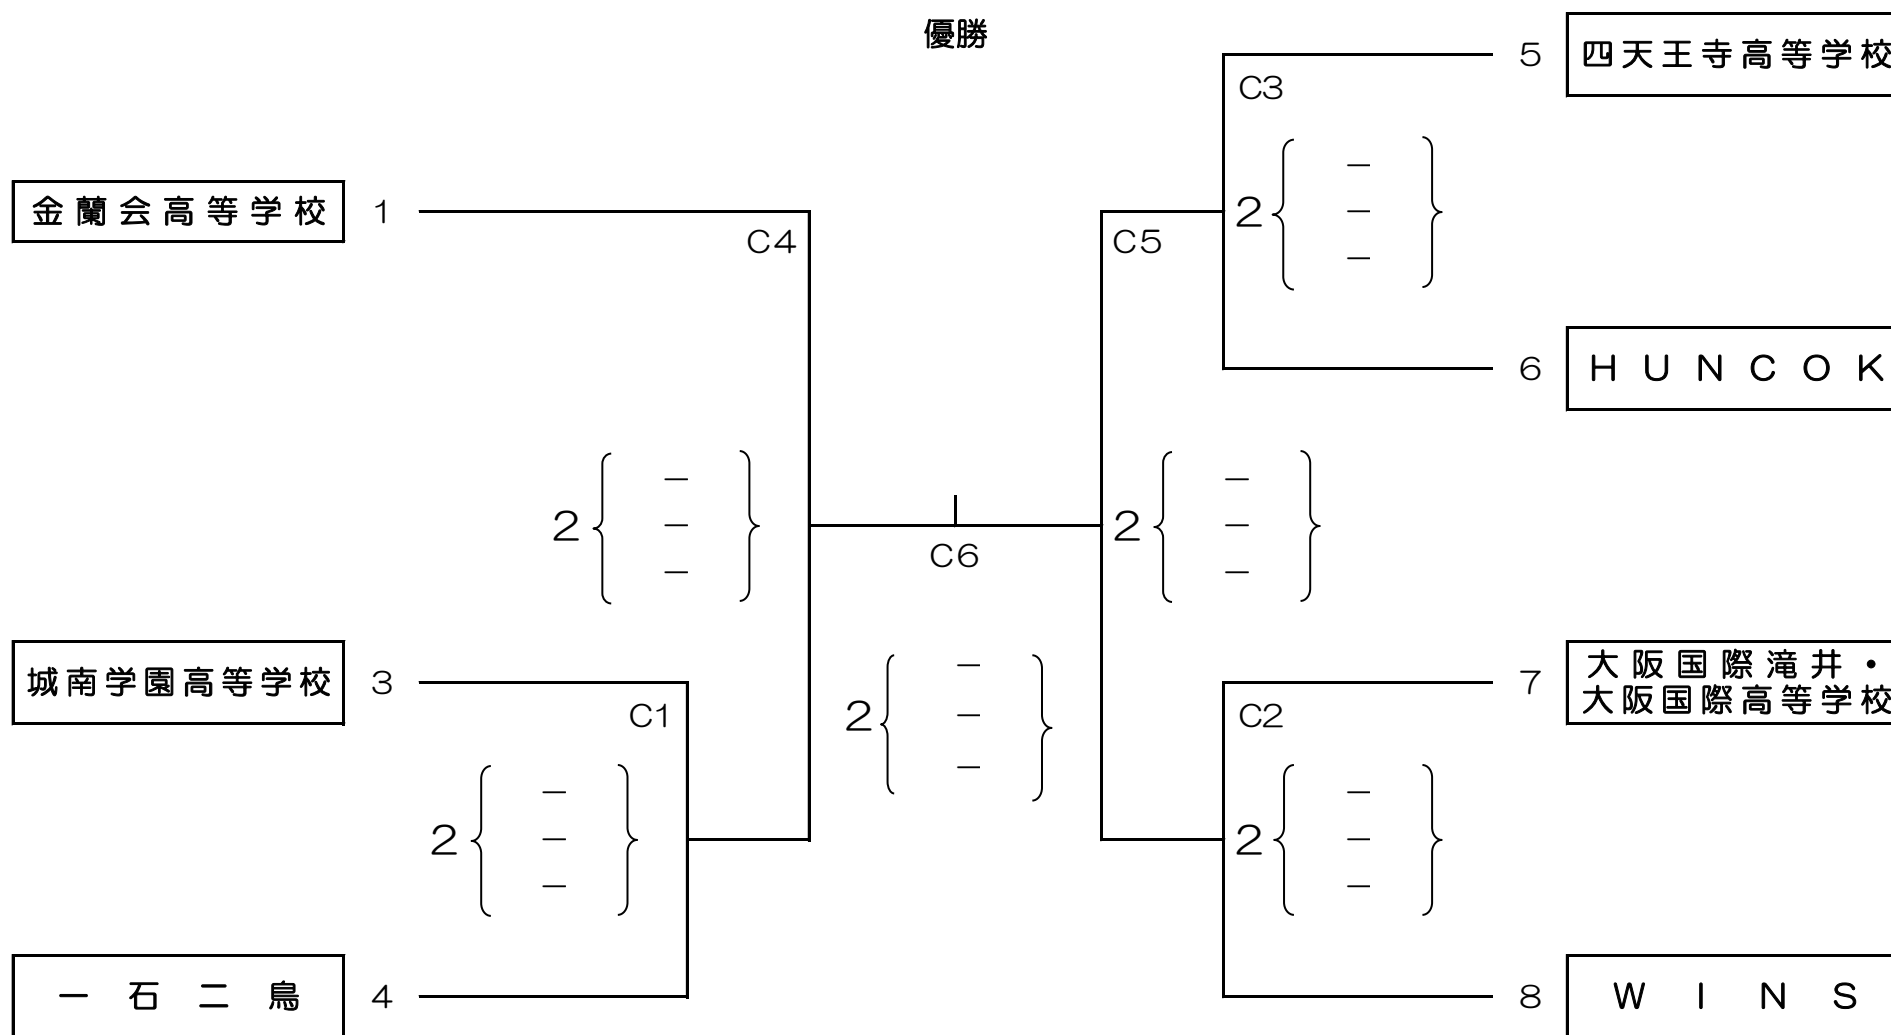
優勝

金蘭会高等学校 1

城南学園高等学校 3

一 石 二 鳥 4

C4

2 { – – – }

C1

2 { – – – }

C6

2 { – – – }

C5

2 { – – – }

C3

2 { – – – }

C2

2 { – – – }

5 四天王寺高等学校

6 H U N C O K

7 大阪国際滝井・大阪国際高等学校

8 W I N S